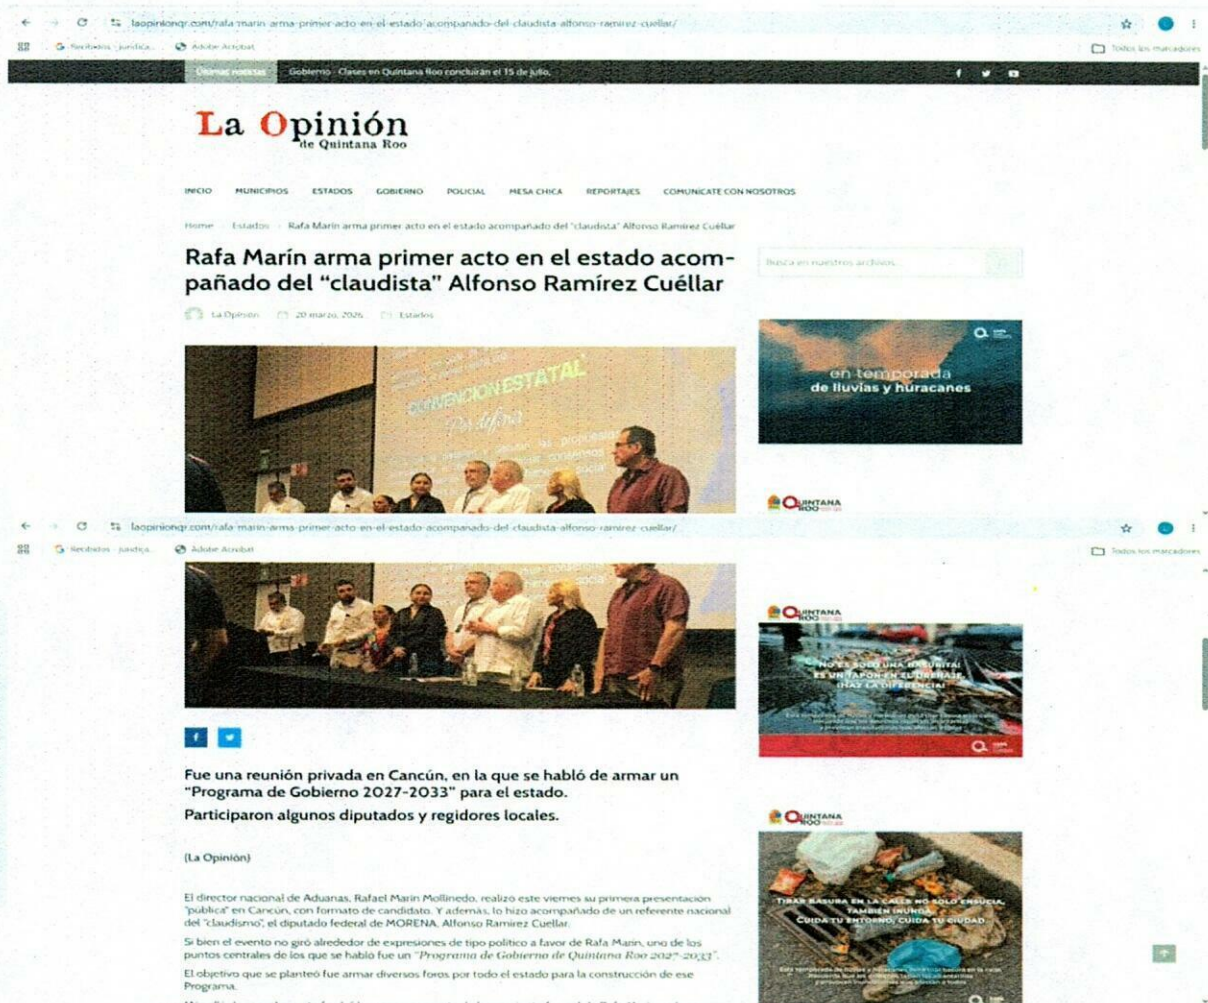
laopinionqr.com/rafa-marin-arma-primer-acto-en-el-estado-acompanado-del-claudista-alfonso-ramirez-cuellar/

Recibidos - jusdica... Adobe Acrobat

Todos los marcadores

Últimas noticias Gobierno - Clases en Quintana Roo concluirán el 15 de julio.

La Opinión de Quintana Roo

INICIO MUNICIPIOS ESTADOS GOBIERNO POLICIAL MESA CHICA REPORTAJES COMUNICATE CON NOSOTROS

Home / Estados / Rafa Marín arma primer acto en el estado acompañado del "claudista" Alfonso Ramírez Cuéllar

Rafa Marín arma primer acto en el estado acompañado del "claudista" Alfonso Ramírez Cuéllar

La Opinion 20 marzo, 2026 Estados

Busca en nuestros archivos...

CONVENCIÓN ESTATAL

en temporada de lluvias y huracanes

Quintana Roo

laopinionqr.com/rafa-marin-arma-primer-acto-en-el-estado-acompanado-del-claudista-alfonso-ramirez-cuellar/

Recibidos - jusdica... Adobe Acrobat

Todos los marcadores

Quintana Roo

¡NO ES SOLO UNA BASURITA! ES UN TAPÓN EN EL DRENAJE. ¡HAZ LA DIFERENCIA!

Fue una reunión privada en Cancún, en la que se habló de armar un "Programa de Gobierno 2027-2033" para el estado.

Participaron algunos diputados y regidores locales.

Quintana Roo

(La Opinión)

El director nacional de Aduanas, Rafael Marín Mollinedo, realizó este viernes su primera presentación "pública" en Cancún, con formato de candidato. Y además, lo hizo acompañado de un referente nacional del "claudismo", el diputado federal de MORENA, Alfonso Ramírez Cuéllar.

Si bien el evento no giró alrededor de expresiones de tipo político a favor de Rafa Marín, uno de los puntos centrales de los que se habló fue un "Programa de Gobierno de Quintana Roo 2027-2033".

El objetivo que se planteó fue armar diversos foros por todo el estado para la construcción de ese Programa.

TIRAR BASURA EN LA CALLE NO SÓLO ENSUCIA, TAMBIÉN INUNDA. CUIDA TU ENTORNO, CUIDA TU CIUDAD.

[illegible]